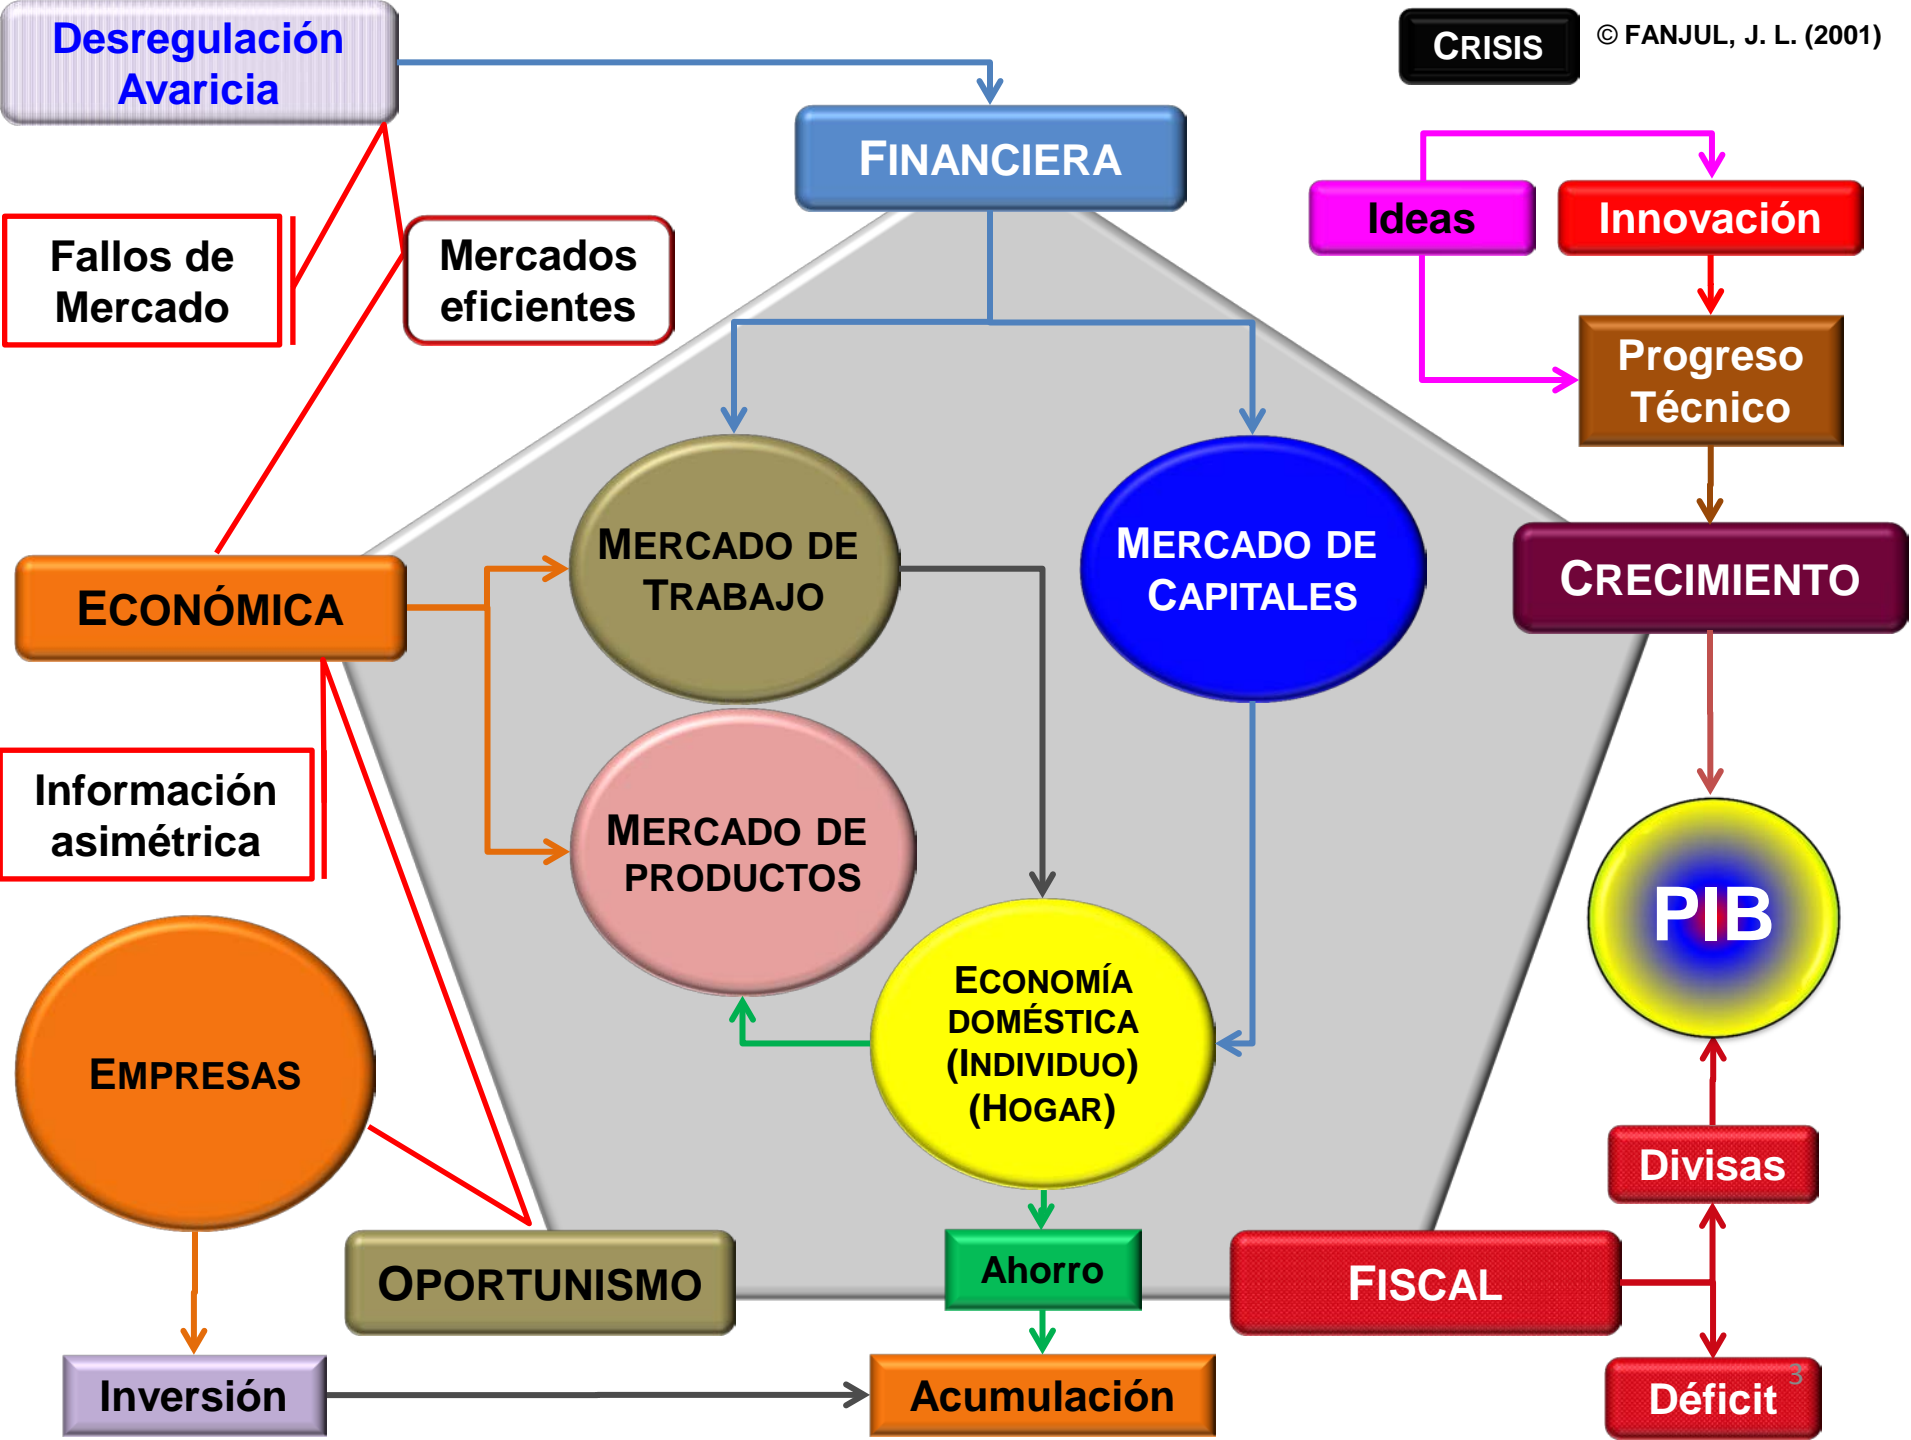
Desregulación Avaricia

CRISIS

© FANJUL, J. L. (2001)

FINANCIERA

Fallos de Mercado

Mercados eficientes

Ideas

Innovación

Progreso Técnico

MERCADO DE TRABAJO

MERCADO DE CAPITALES

ECONÓMICA

CRECIMIENTO

Información asimétrica

MERCADO DE PRODUCTOS

PIB

ECONOMÍA DOMÉSTICA (INDIVIDUO) (HOGAR)

EMPRESAS

Divisas

OPORTUNISMO

Ahorro

FISCAL

Inversión

Acumulación

Déficit

3